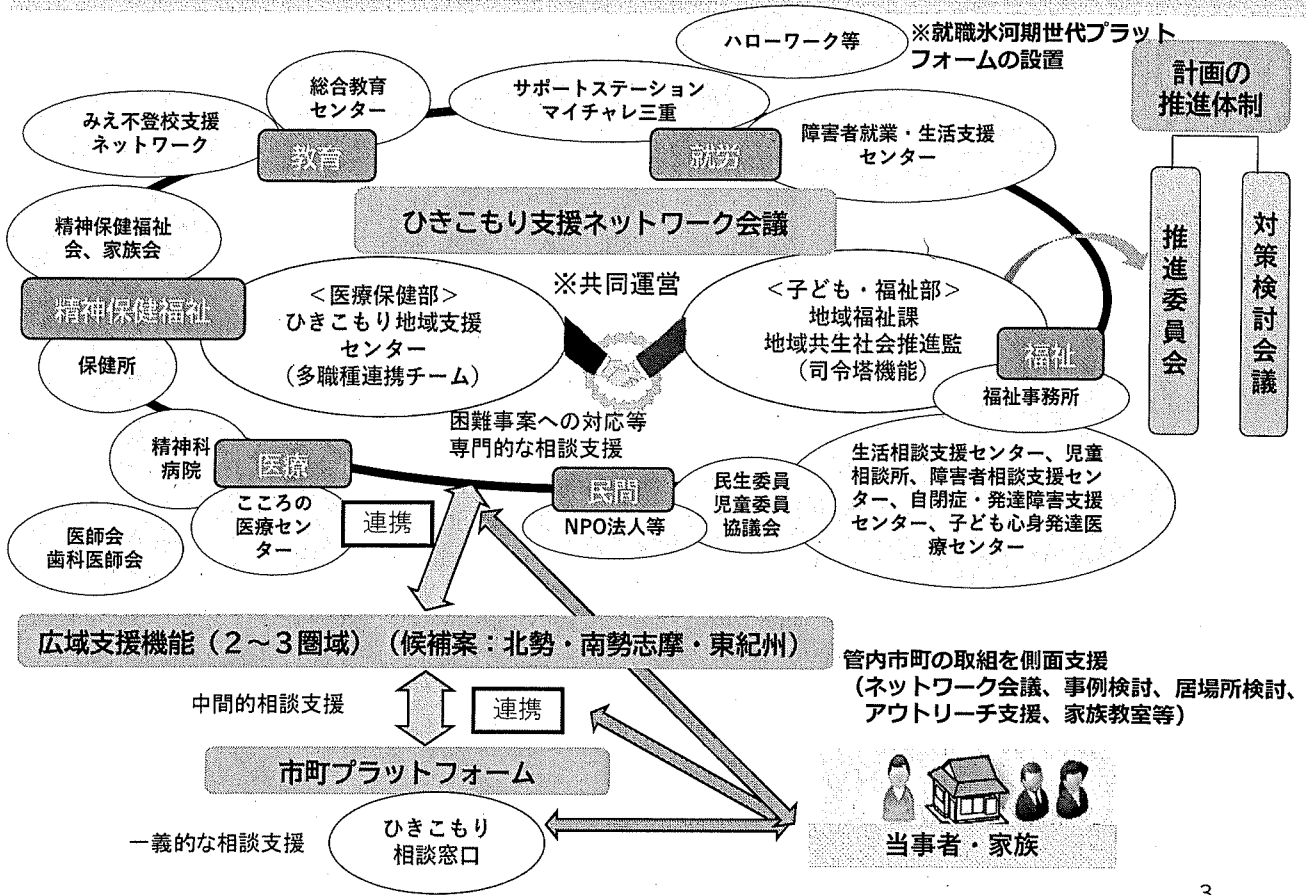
ハローワーク等

※就職氷河期世代プラットフォームの設置

計画の推進体制

推進委員会

対策検討会議

総合教育センター

サポートステーションマイチャレ三重

みえ不登校支援ネットワーク

教育

就労

障害者就業・生活支援センター

ひきこもり支援ネットワーク会議

精神保健福祉会、家族会

精神保健福祉

※共同運営

<医療保健部>
ひきこもり地域支援センター
(多職種連携チーム)

<子ども・福祉部>
地域福祉課
地域共生社会推進監
(司令塔機能)

福祉

福祉事務所

保健所

困難事案への対応等
専門的な相談支援

精神科病院

医療

こころの医療センター

連携

民間

NPO法人等

民生委員
児童委員
協議会

生活相談支援センター、児童相談所、障害者相談支援センター、自閉症・発達障害支援センター、子ども心身発達医療センター

医師会
歯科医師会

広域支援機能(2～3圏域)(候補案:北勢・南勢志摩・東紀州)

管内市町の取組を側面支援
(ネットワーク会議、事例検討、居場所検討、アウトリーチ支援、家族教室等)

中間的相談支援

連携

市町プラットフォーム

一義的な相談支援

ひきこもり
相談窓口

当事者・家族

3